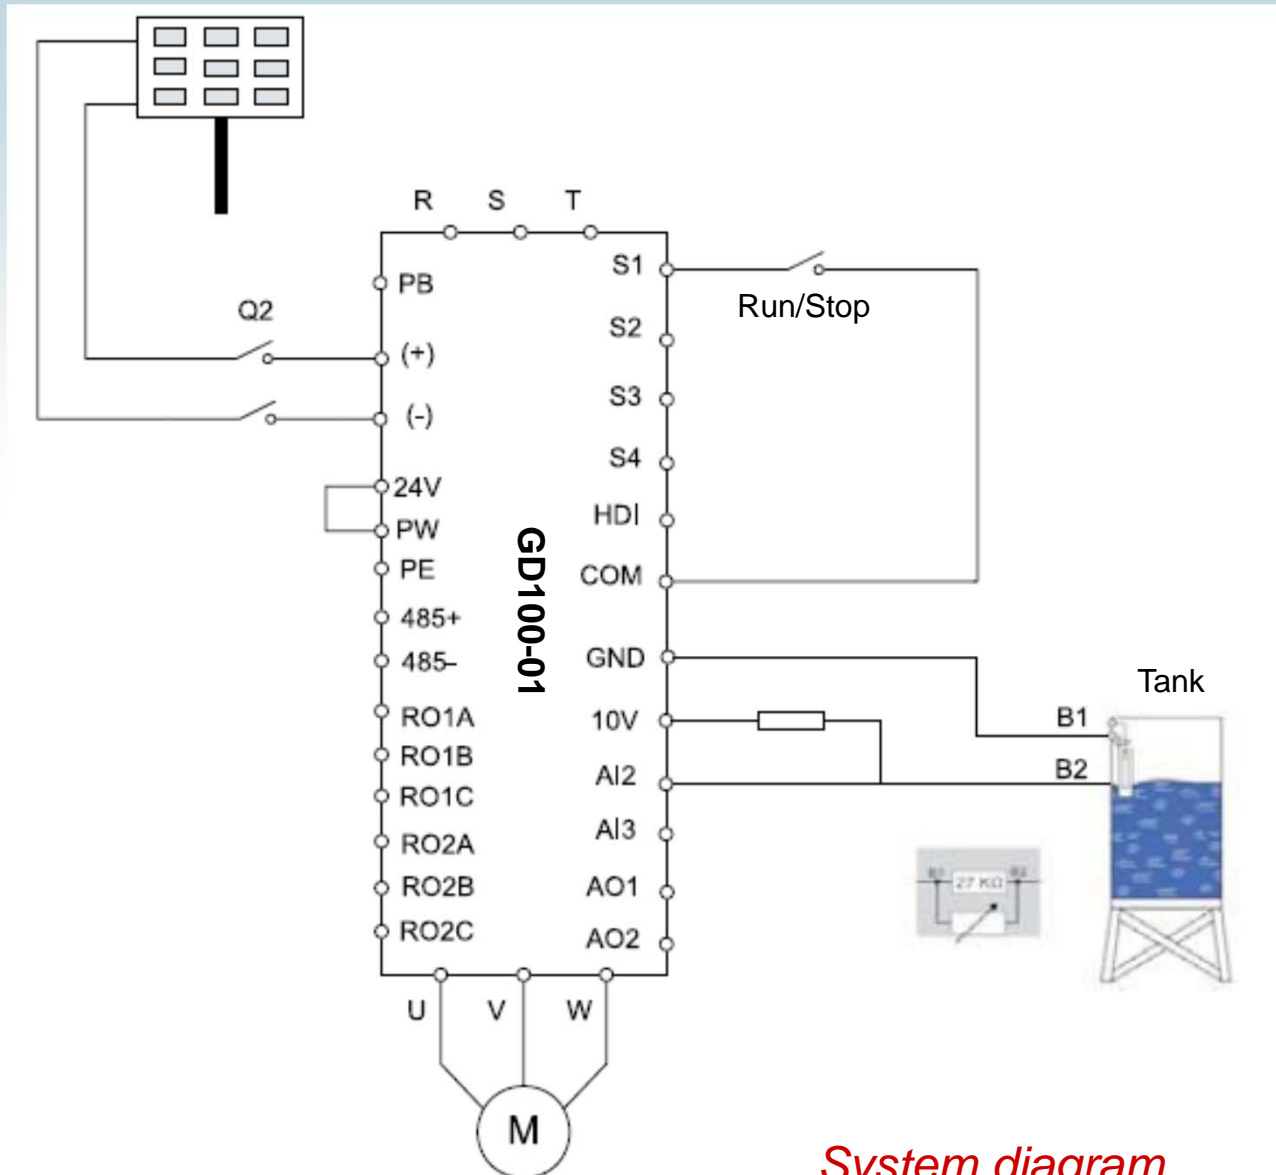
R S T

PB

Q2

(+)

(-)

24V

PW

PE

485+

485-

RO1A

RO1B

RO1C

RO2A

RO2B

RO2C

GD100-01

S1

S2

S3

S4

HDI

COM

GND

10V

AI2

AI3

AO1

AO2

Run/Stop

Tank

B1

B2

B1 27 KΩ B2

U V W

M

System diagram